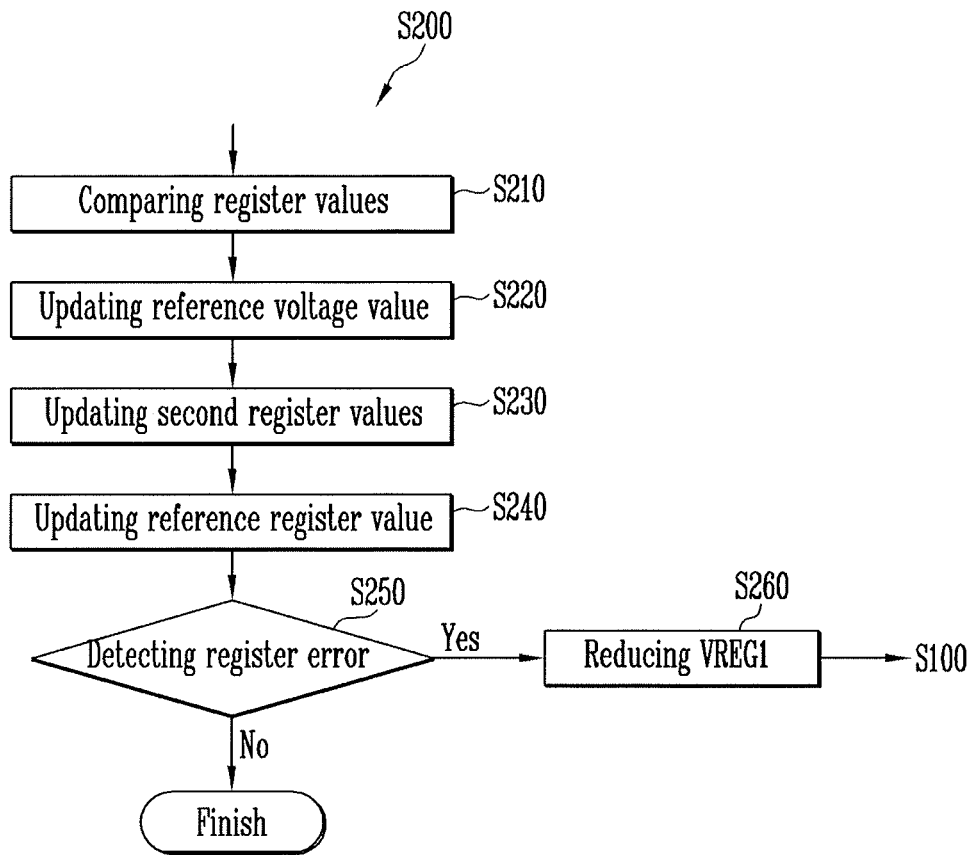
S200

Comparing register values
S210

Updating reference voltage value
S220

Updating second register values
S230

Updating reference register value
S240

S250
Detecting register error
Yes

S260
Reducing VREG1
S100

No

Finish